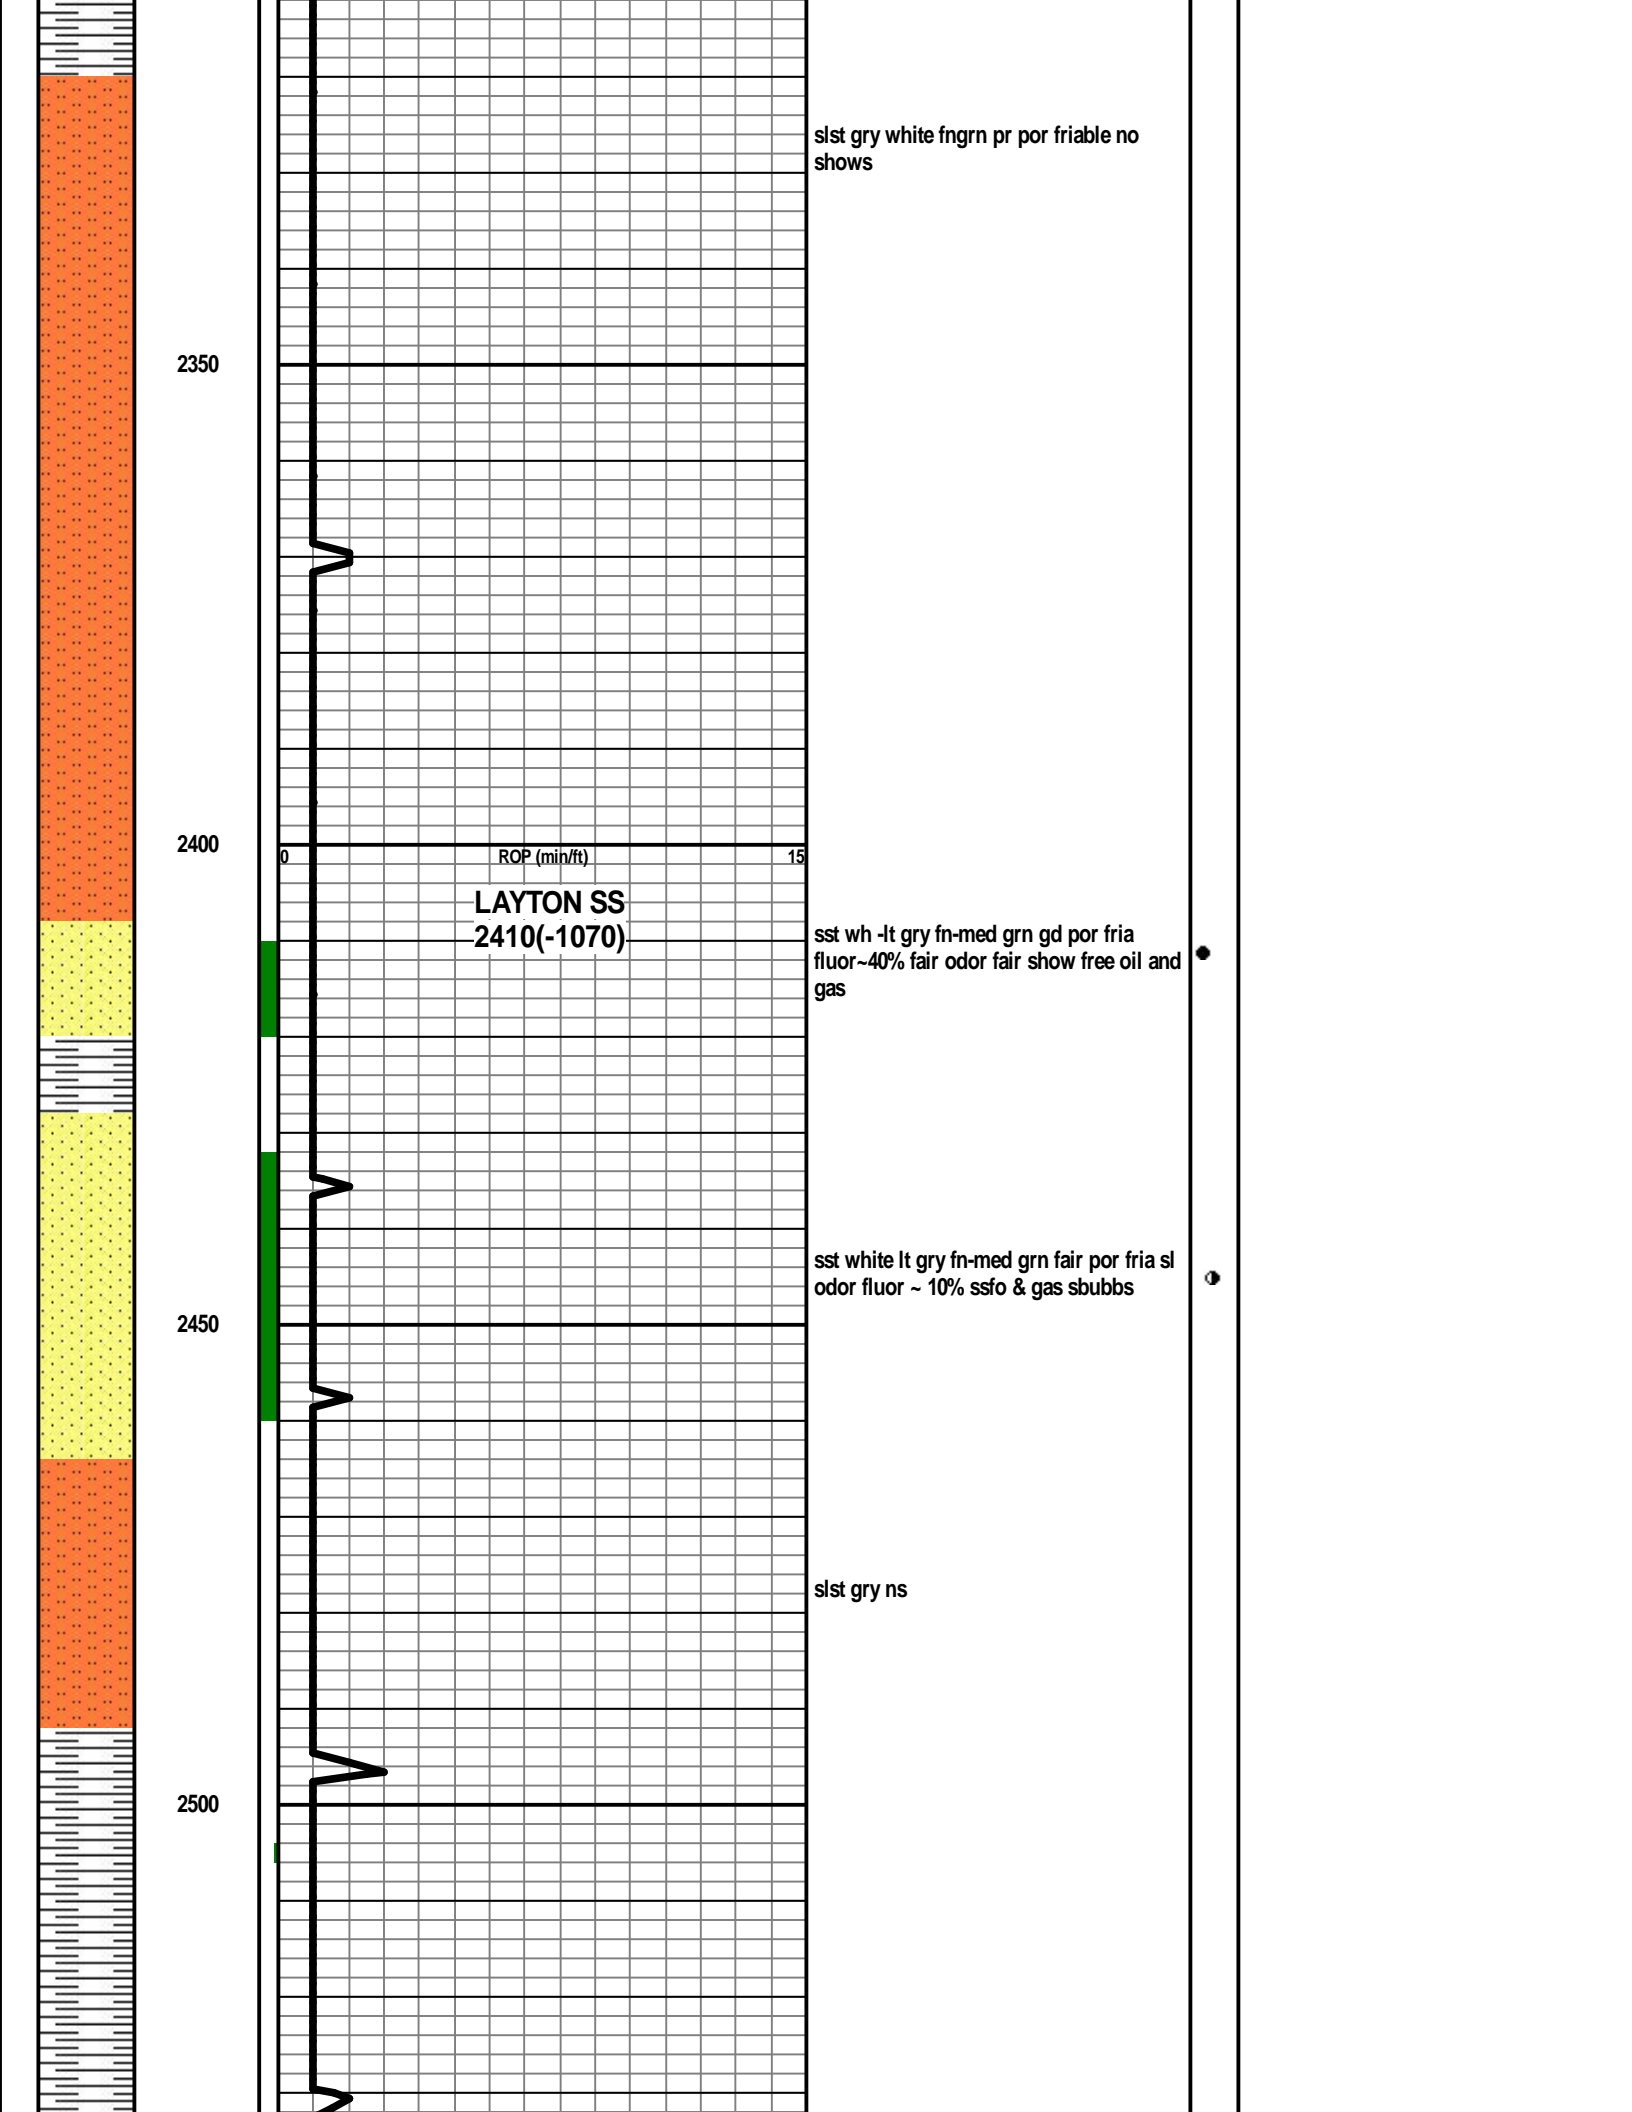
slst gry white fngrn pr por friable no shows

2350

2400

0 ROP (min/ft) 15

LAYTON SS
2410(-1070)

sst wh -lt gry fn-med grn gd por fria fluor~40% fair odor fair show free oil and gas

sst white lt gry fn-med grn fair por fria sl odor fluor ~ 10% ssfo & gas sbubbs

2450

slst gry ns

2500